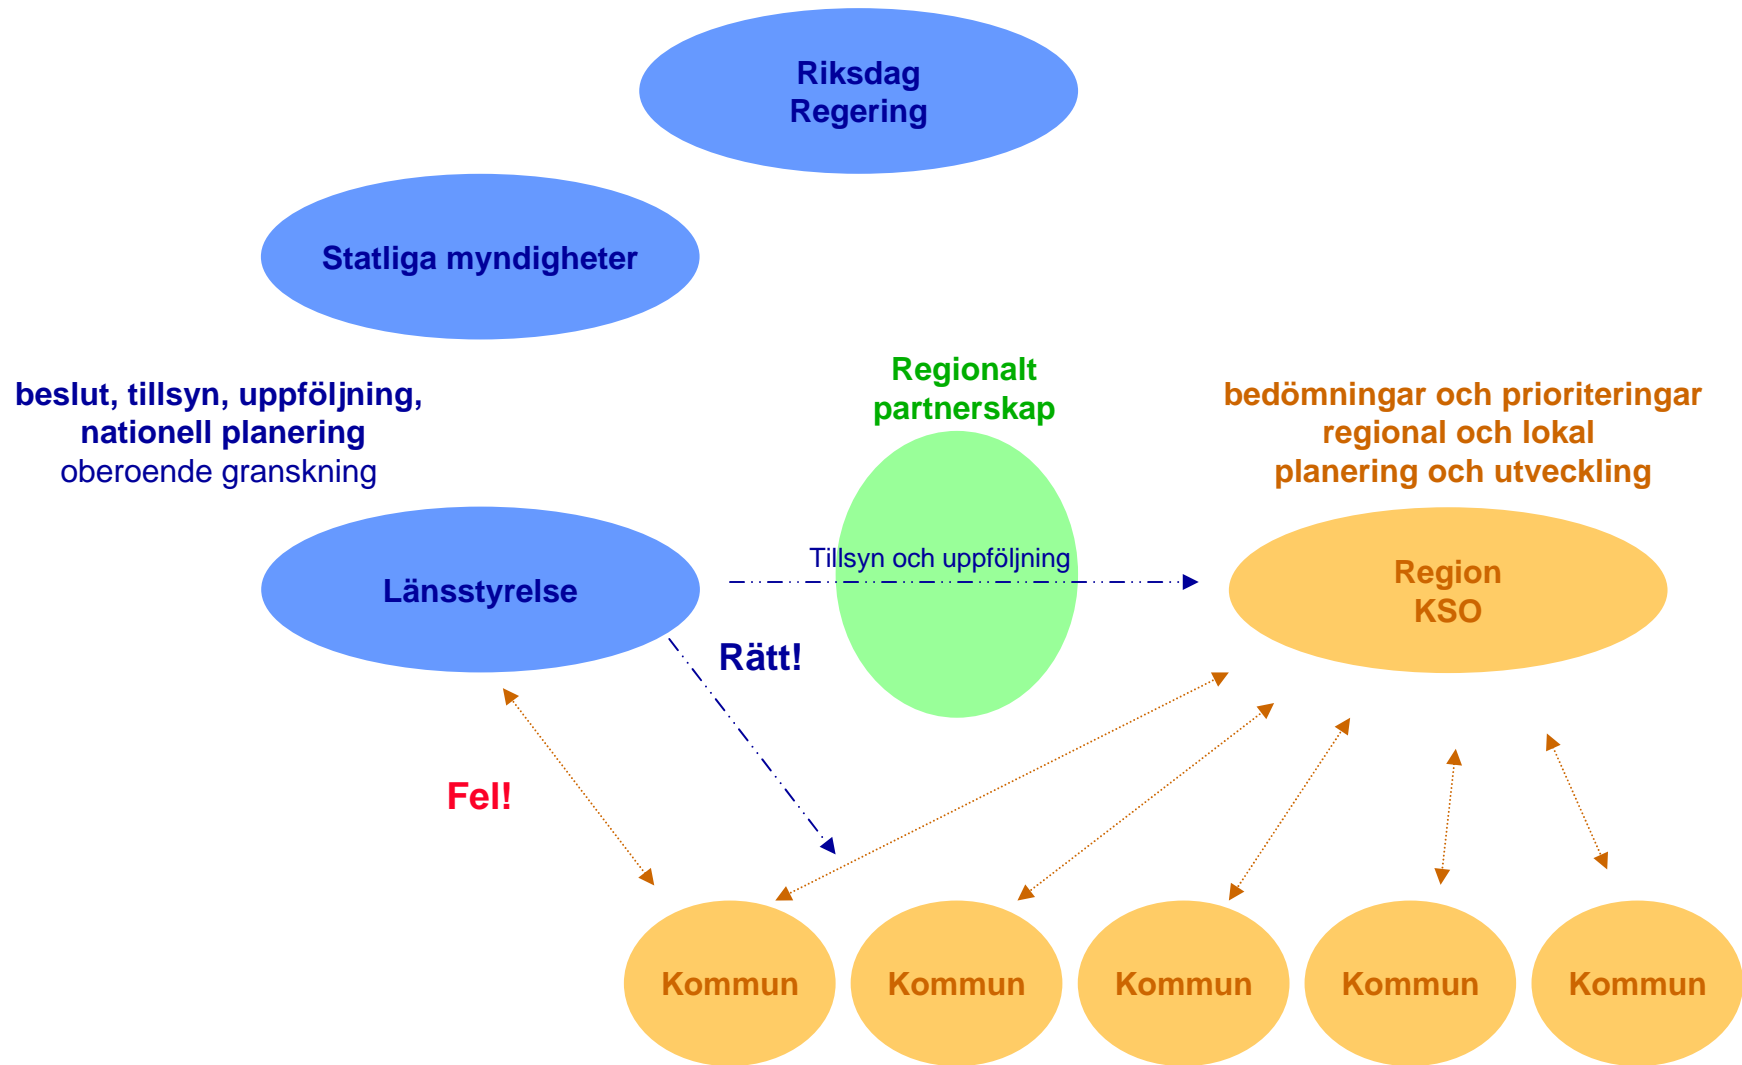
Riksdag
Regering

Statliga myndigheter

beslut, tillsyn, uppföljning,
nationell planering
oberoende granskning

Regionalt
partnerskap

bedömningar och prioriteringar
regional och lokal
planering och utveckling

Länsstyrelse

Tillsyn och uppföljning

Region
KSO

Rätt!

Fel!

Kommun

Kommun

Kommun

Kommun

Kommun